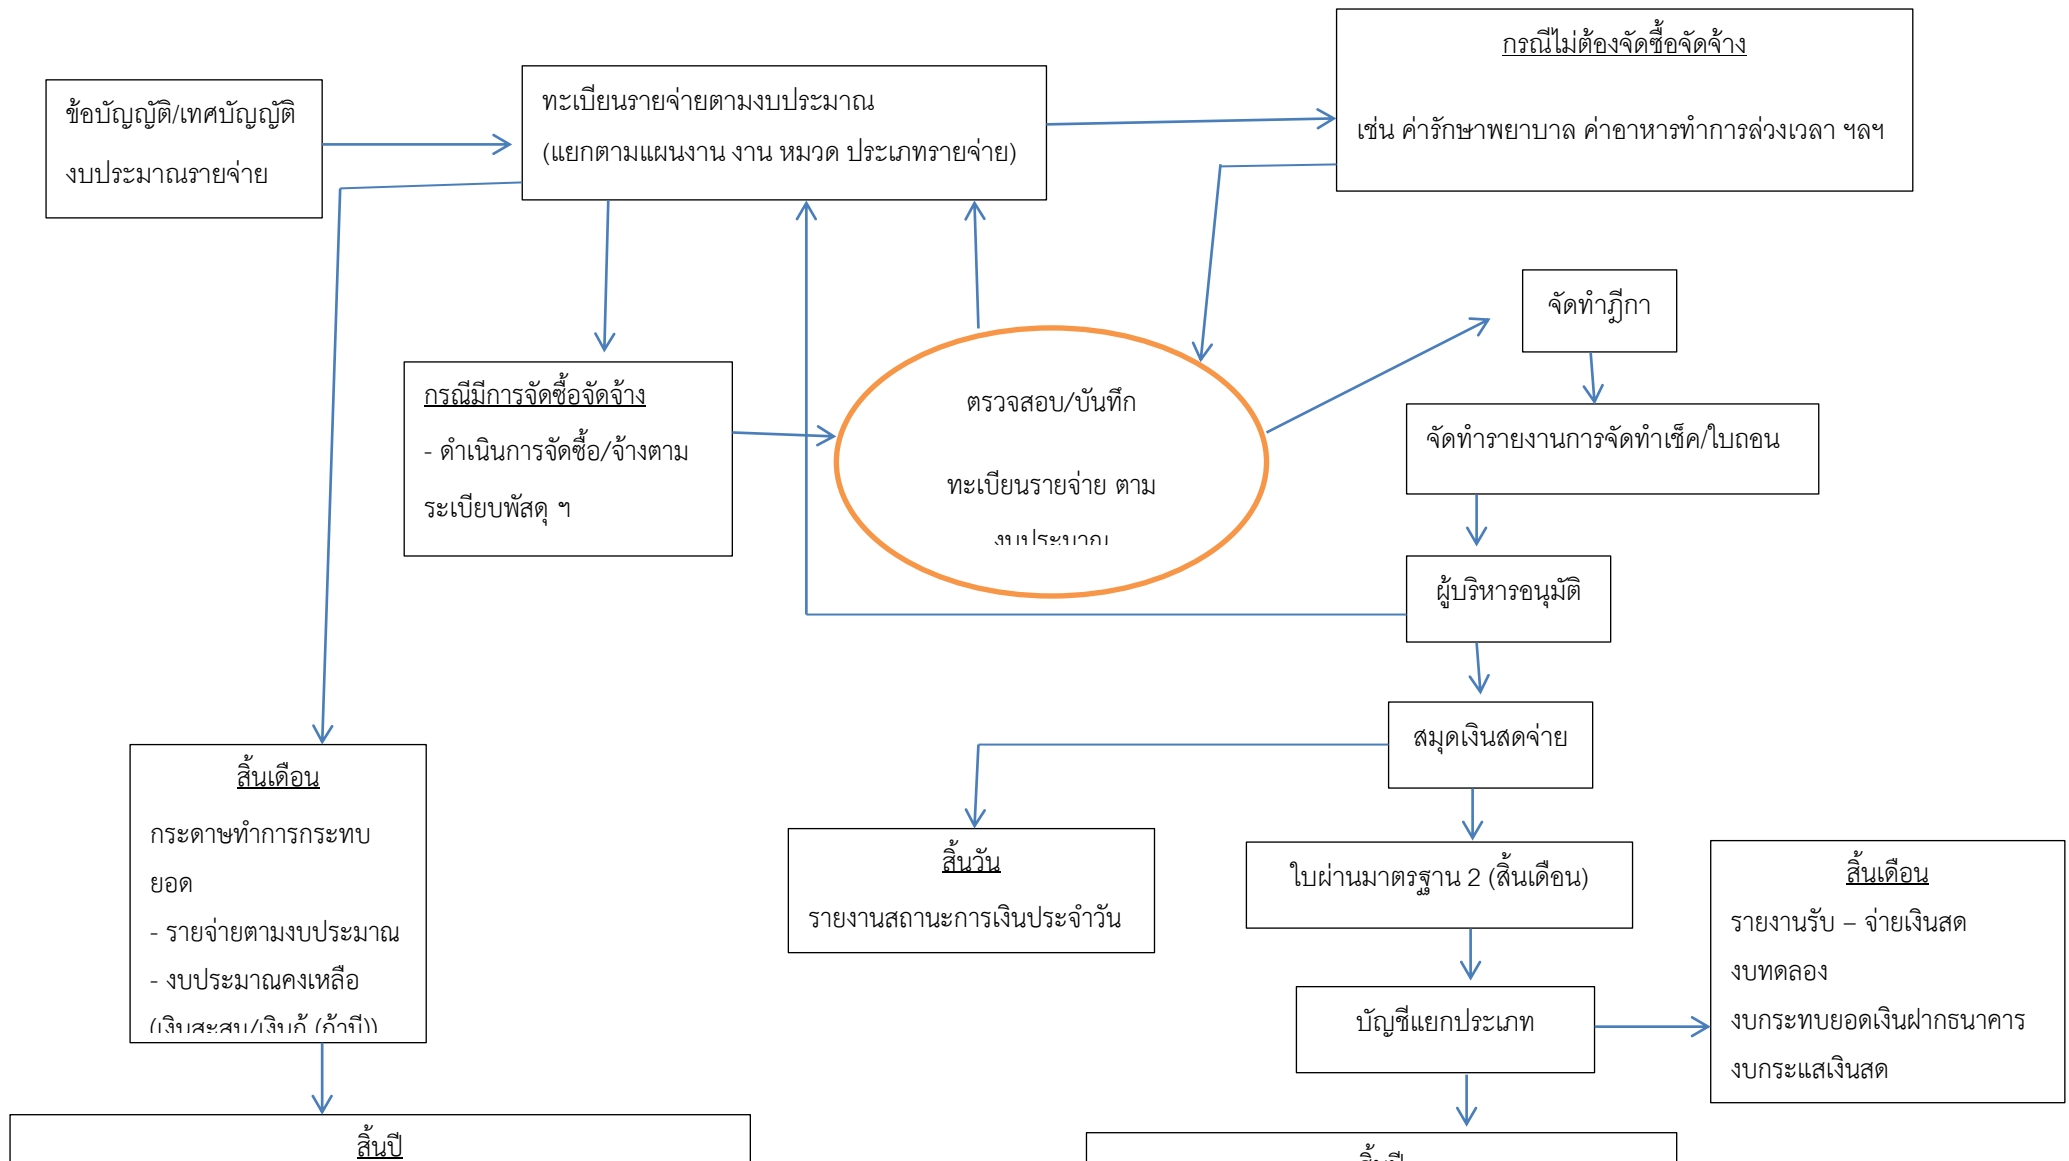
ข้อบัญญัติ/เทศบัญญัติ
งบประมาณรายจ่าย

ทะเบียนรายจ่ายตามงบประมาณ
(แยกตามแผนงาน งาน หมวด ประเภทรายจ่าย)

กรณีไม่ต้องจัดซื้อจัดจ้าง
เช่น ค่ารักษาพยาบาล ค่าอาหารทำการล่วงเวลา ฯลฯ

กรณีมีการจัดซื้อจัดจ้าง
- ดำเนินการจัดซื้อ/จ้างตามระเบียบพัสดุ ฯ

ตรวจสอบ/บันทึก
ทะเบียนรายจ่าย ตาม
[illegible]

จัดทำฎีกา

จัดทำรายงานการจัดทำเช็ค/ใบถอน

ผู้บริหารอนุมัติ

สมุดเงินสดจ่าย

สิ้นเดือน
กระดาษทำการกระทบยอด
- รายจ่ายตามงบประมาณ
- งบประมาณคงเหลือ
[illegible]

สิ้นวัน
รายงานสถานะการเงินประจำวัน

ใบผ่านมาตรฐาน 2 (สิ้นเดือน)

สิ้นเดือน
รายงานรับ – จ่ายเงินสด
งบทดลอง
งบกระทบยอดเงินฝากธนาคาร
งบกระแสเงินสด

บัญชีแยกประเภท

สิ้นปี

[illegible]